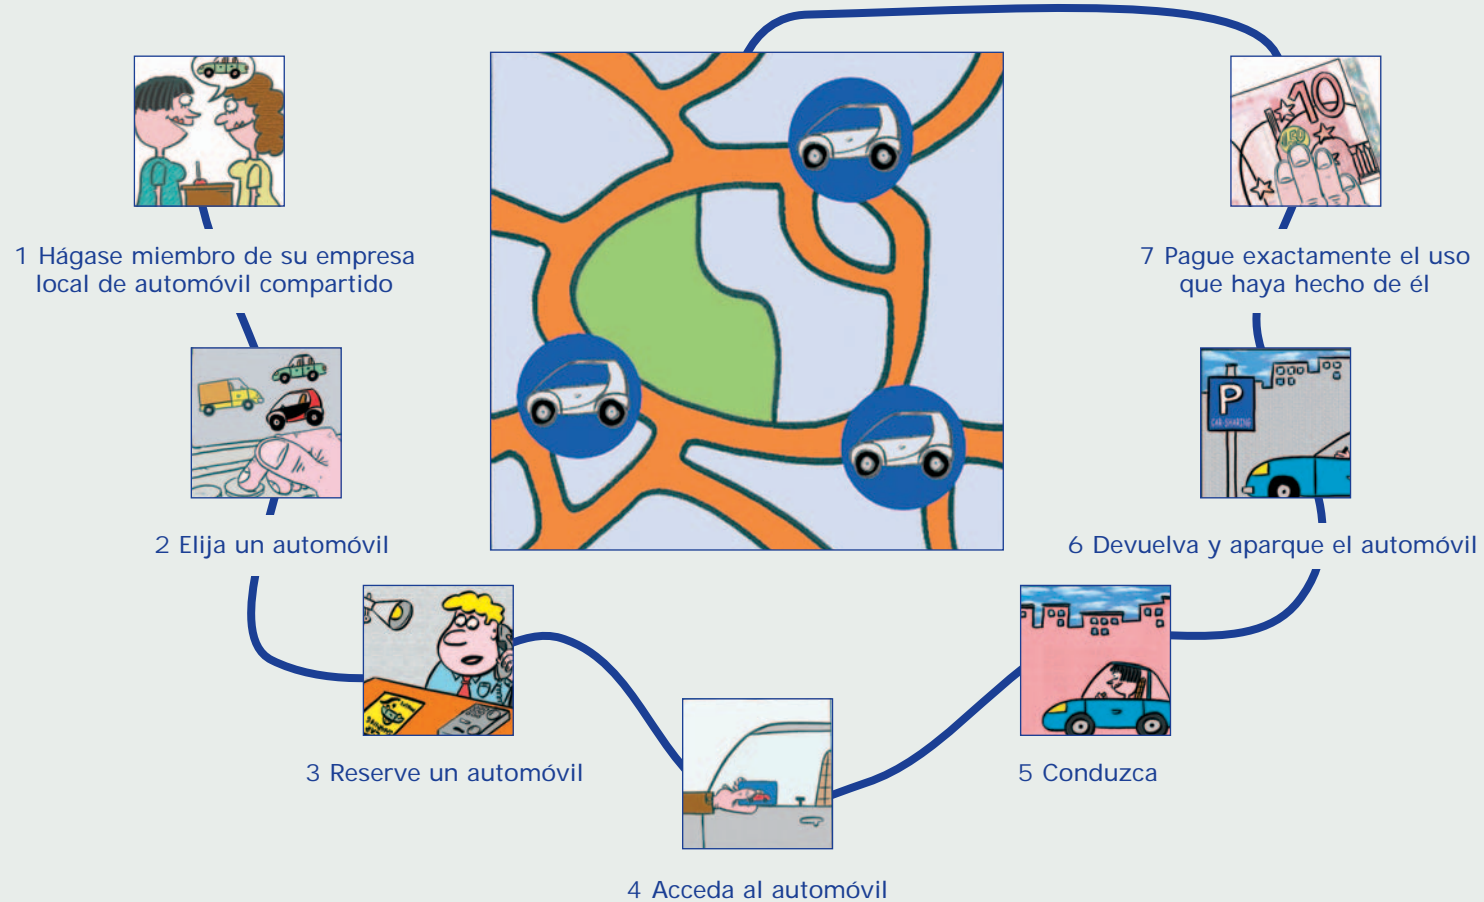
1 Hágase miembro de su empresa local de automóvil compartido

2 Elija un automóvil

3 Reserve un automóvil

4 Acceda al automóvil

5 Conduzca

6 Devuelva y aparque el automóvil

7 Pague exactamente el uso que haya hecho de él

10

P